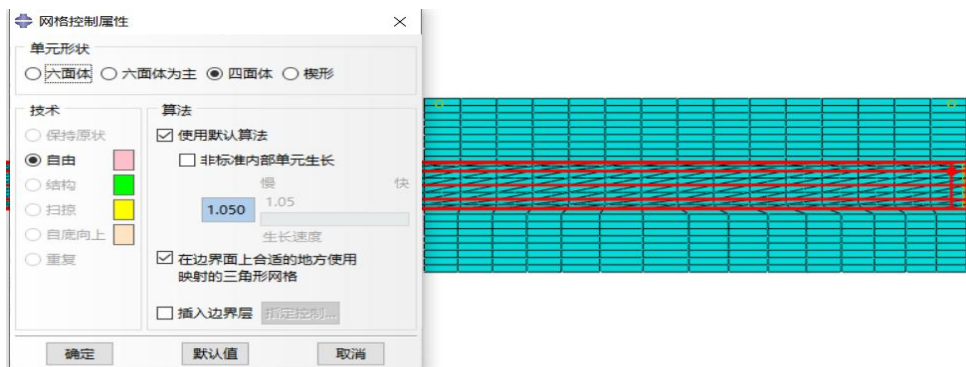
网格控制属性

单元形状
○ 六面体 ○ 六面体为主 ◉ 四面体 ○ 楔形

技术
○ 保持原状
◉ 自由
○ 结构
○ 扫掠
○ 自底向上
○ 重复

算法
☑ 使用默认算法
☐ 非标准内部单元生长
慢 快
1.050 1.05
生长速度
☑ 在边界面上合适的地方使用映射的三角形网格
☐ 插入边界层 指定控制...

确定 默认值 取消